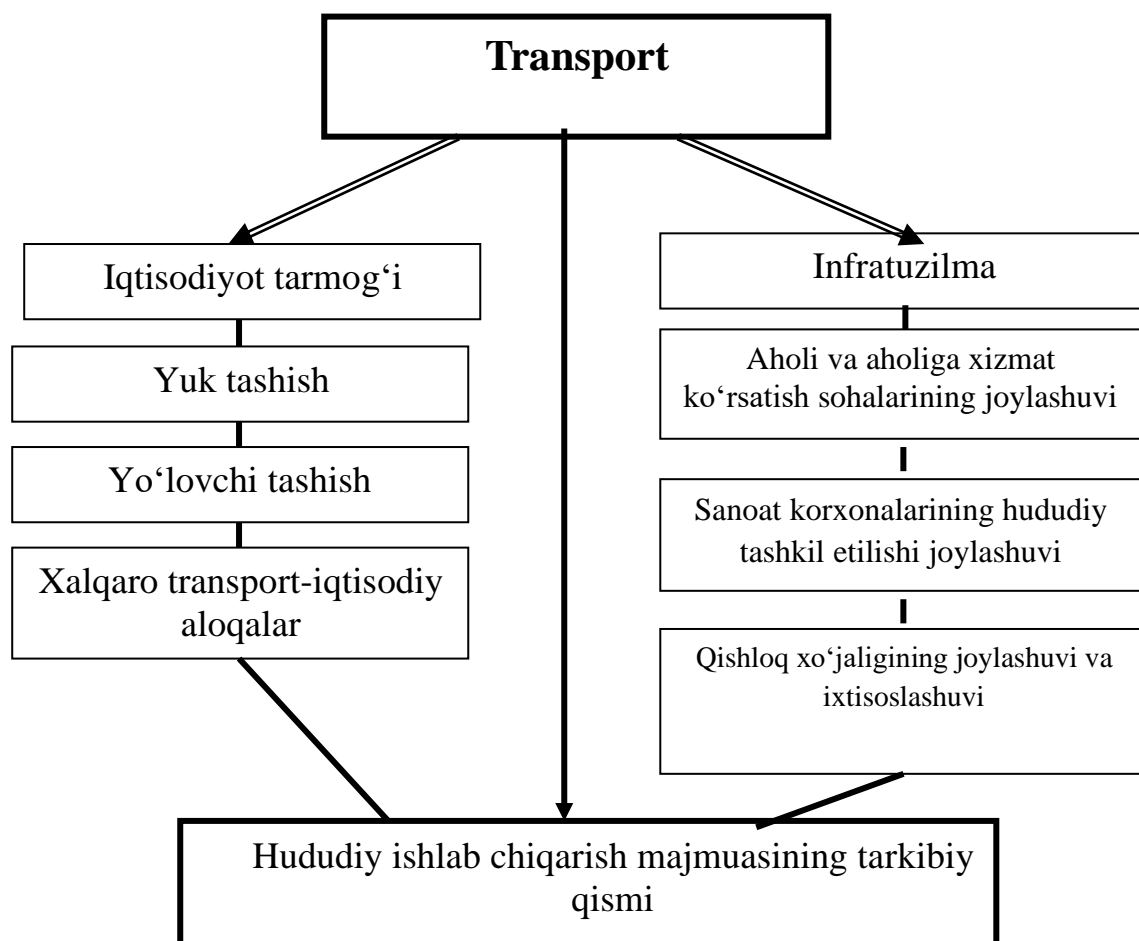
Transport

Iqtisodiyot tarmog‘i

Yuk tashish

Yo‘lovchi tashish

Xalqaro transport-iqtisodiy aloqalar

Infratuzilma

Aholi va aholiga xizmat ko‘rsatish sohalarining joylashuvi

Sanoat korxonalarining hududiy tashkil etilishi joylashuvi

Qishloq xo‘jaligining joylashuvi va ixtisoslashuvi

Hududiy ishlab chiqarish majmuasining tarkibiy qismi